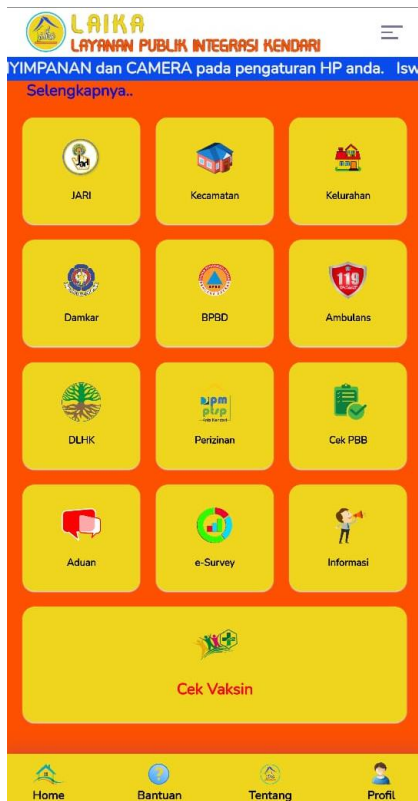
LAIKA
LAYANAN PUBLIK INTEGRASI KENDARI

YIMPANAN dan CAMERA pada pengaturan HP anda. Isw

Selengkapnya..

JARI

Kecamatan

Kelurahan

Damkar

BPBD

119

Ambulans

DLHK

dpm ptsp

Perizinan

Cek PBB

Aduan

e-Survey

Informasi

Cek Vaksin

Home

Bantuan

Tentang

Profil